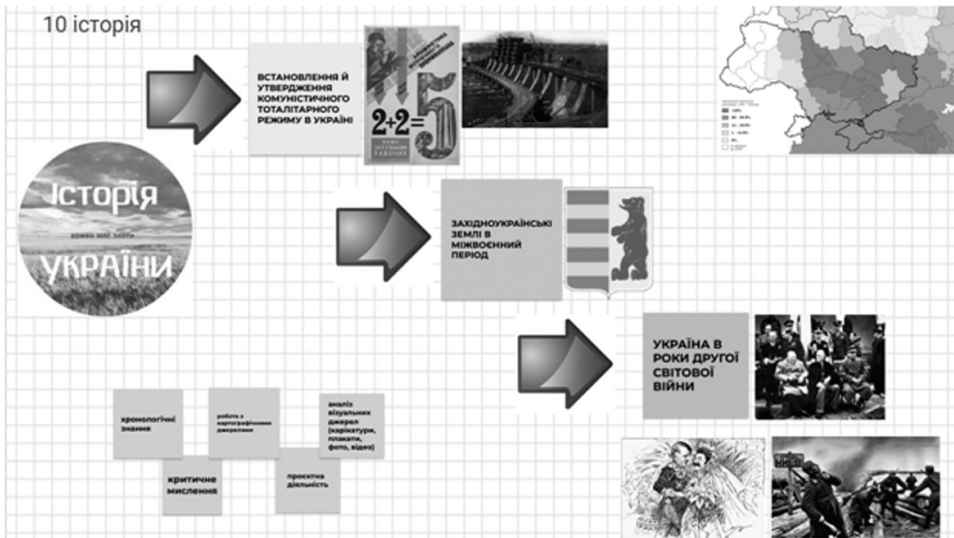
10 історія

Історія
кожен має знати
України

ВСТАНОВЛЕННЯ Й УТВЕРДЖЕННЯ КОМУНІСТИЧНОГО ТОТАЛІТАРНОГО РЕЖИМУ В УКРАЇНІ

2+2=5

ЗАХІДНОУКРАЇНСЬКІ ЗЕМЛІ В МІЖВОЄННИЙ ПЕРІОД

УКРАЇНА В РОКИ ДРУГОЇ СВІТОВОЇ ВІЙНИ

хронологічні знання

робота з картографічними джерелами

аналіз візуальних джерел (карикатури, плакати, фото, відео)

критичне мислення

проєктна діяльність